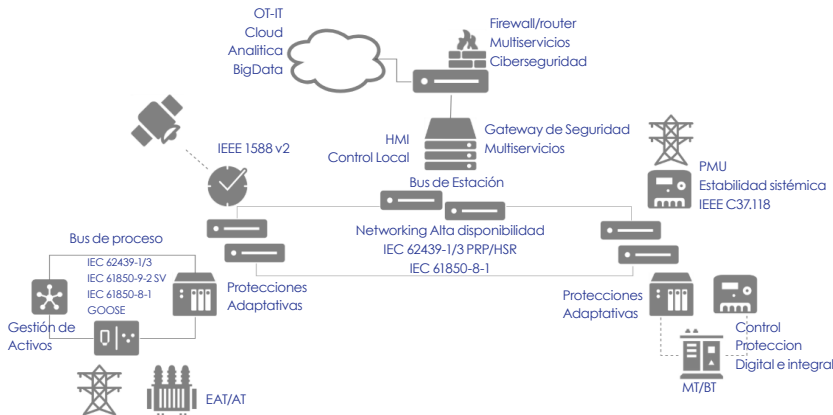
OT-IT
Cloud
Analitica
BigData

Firewall/router
Multiservicios
Ciberseguridad

HMI
Control Local

Gateway de Seguridad
Multiservicios

IEEE 1588 v2

PMU
Estabilidad sistémica
IEEE C37.118

Bus de Estación

Networking Alta disponibilidad
IEC 62439-1/3 PRP/HSR
IEC 61850-8-1

Bus de proceso

IEC 62439-1/3
IEC 61850-9-2 SV
IEC 61850-8-1
GOOSE

Protecciones
Adaptativas

Gestión de
Activos

Protecciones
Adaptativas

Control
Proteccion
Digital e integral

MT/BT

EAT/AT